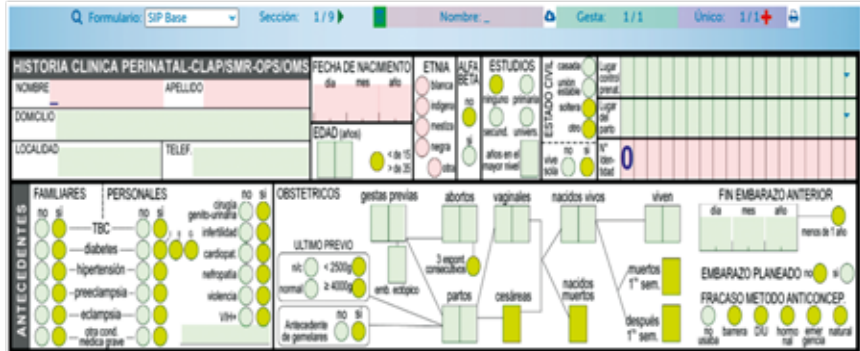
Formulario: SIP Base  Sección: 1 / 9  Nombre: _  Gesta: 1 / 1  Único: 1 / 1

HISTORIA CLINICA PERINATAL-CLAP/SMR-OPS/OMS

NOMBRE  APELLIDO

DOMICILIO

LOCALIDAD  TELEF.

FECHA DE NACIMIENTO
dia  mes  año

EDAD (años)
< de 15 > de 35

ETNIA
blanca
indígena
mestiza
negra
otra

ALFA BETA
no
si

ESTUDIOS
ninguno  primaria
secund.  univers.
años en el mayor nivel

ESTADO CIVIL
casada
unión estable
soltera
otro
vive sola  no  si

Lugar control prenat.
Lugar del parto
N° Identidad
0

ANTECEDENTES

FAMILIARES  PERSONALES
no  si  no  si
TBC
diabetes  I  II  G
hipertensión
preeclampsia
eclampsia
otra cond. médica grave

no  si
cirugía genito-urinaria
infertilidad
cardiopat.
nefropatía
violencia
VIH+

OBSTETRICOS
gestas previas  abortos  vaginales  nacidos vivos  viven
ULTIMO PREVIO
n/c  < 2500g
normal  ≥ 4000g
emb. ectópico
3 espont. consecutivos
partos  cesáreas
nacidos muertos
muertos 1ª sem.
después 1ª sem.
Antecedente de gemelares  no  si

FIN EMBARAZO ANTERIOR
dia  mes  año
menos de 1 año

EMBARAZO PLANEADO  no  si

FRACASO METODO ANTICONCEP.
no usaba  barrera  DIU  hormonal  emergencia  natural